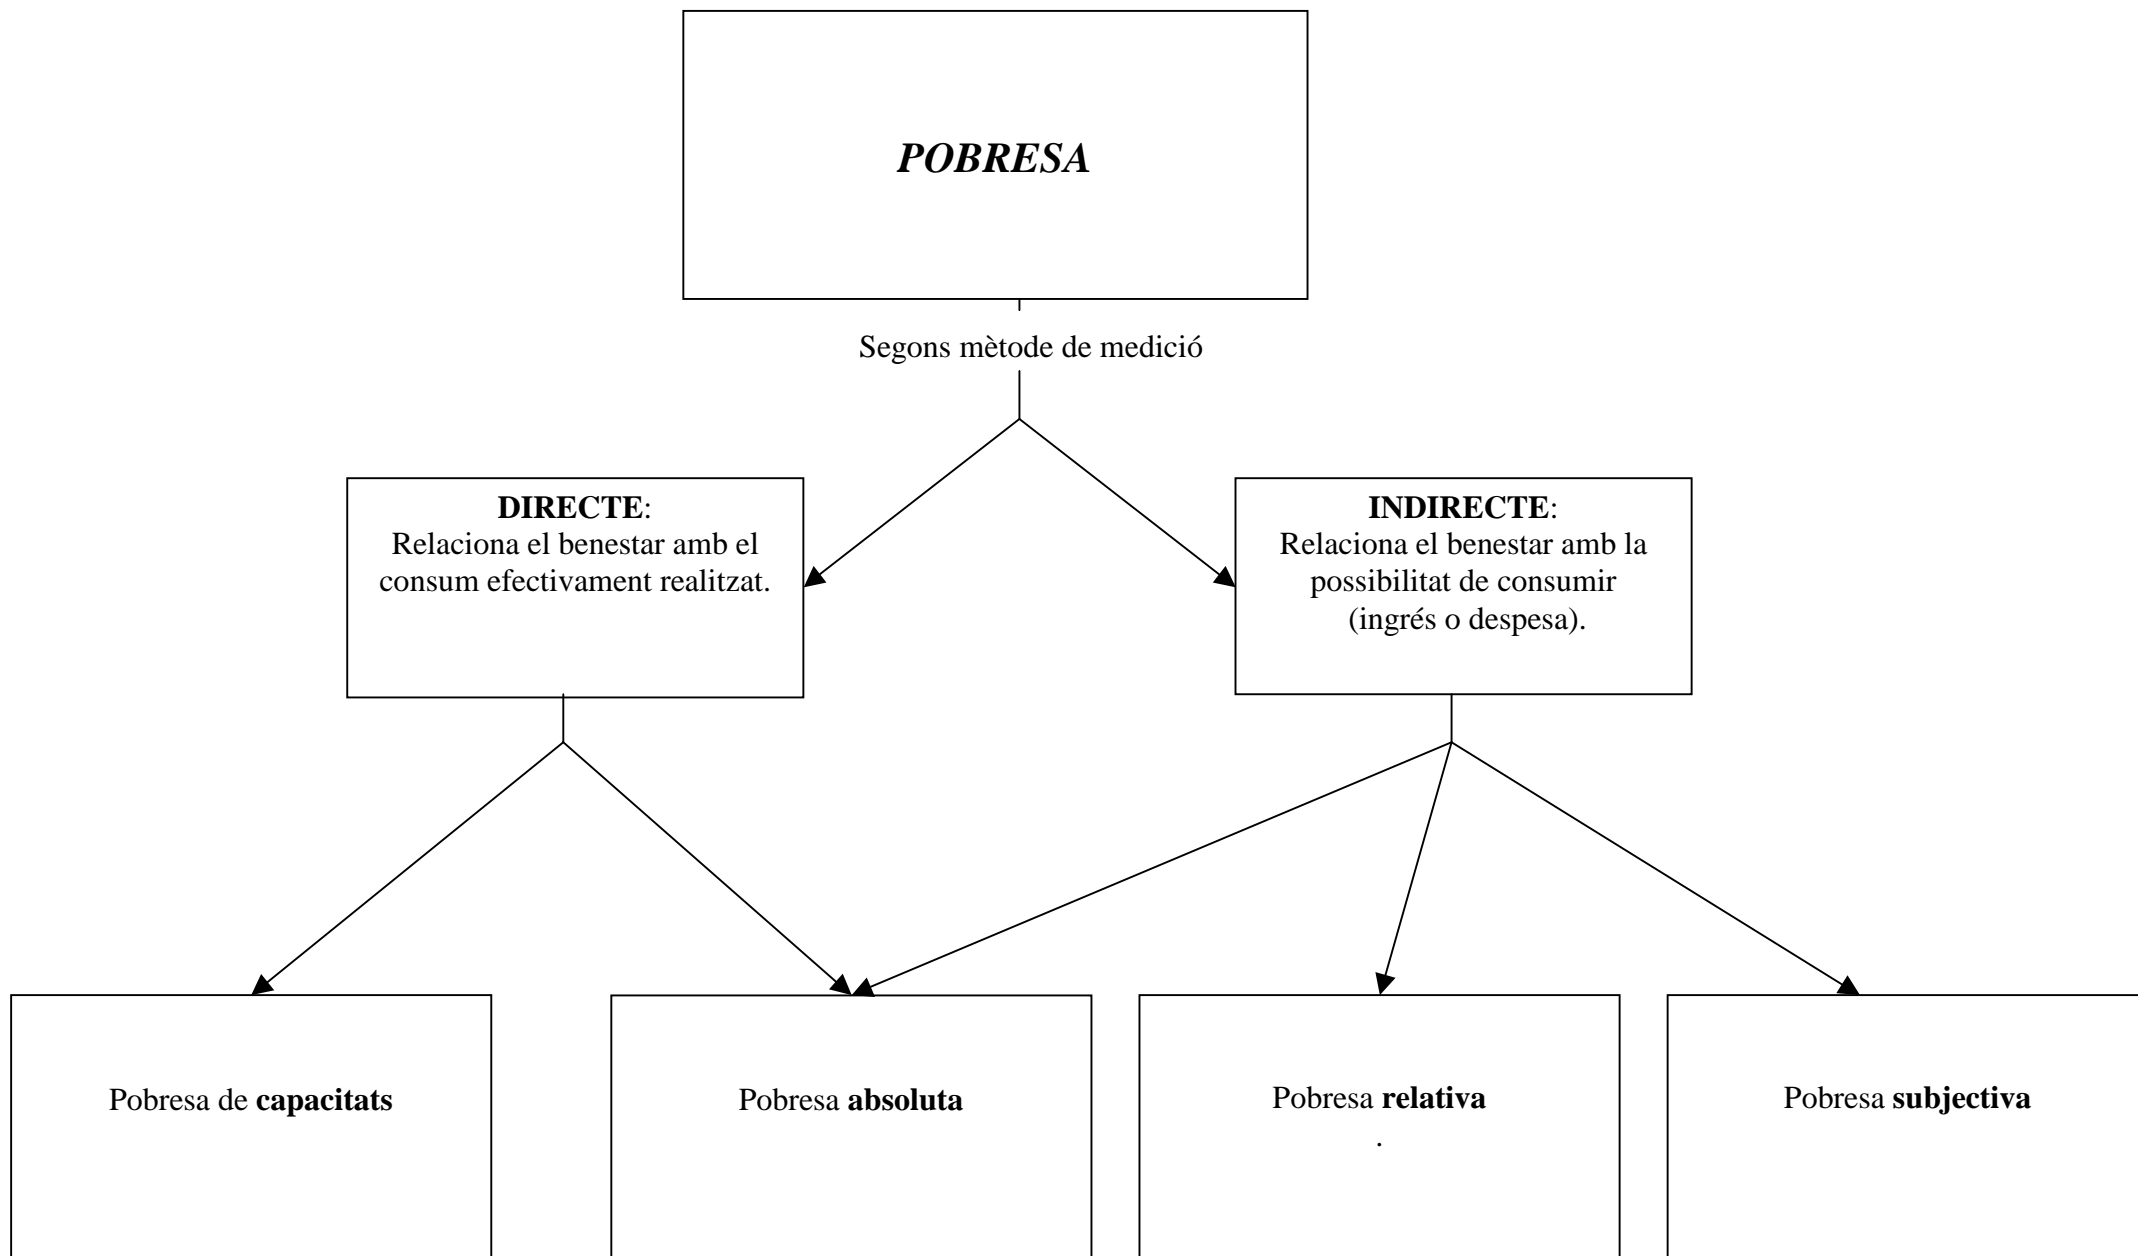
POBRESA

Segons mètode de medició

DIRECTE:
Relaciona el benestar amb el consum efectivament realitzat.

INDIRECTE:
Relaciona el benestar amb la possibilitat de consumir (ingrés o despesa).

Pobresa de capacitats

Pobresa absoluta

Pobresa relativa
.

Pobresa subjectiva